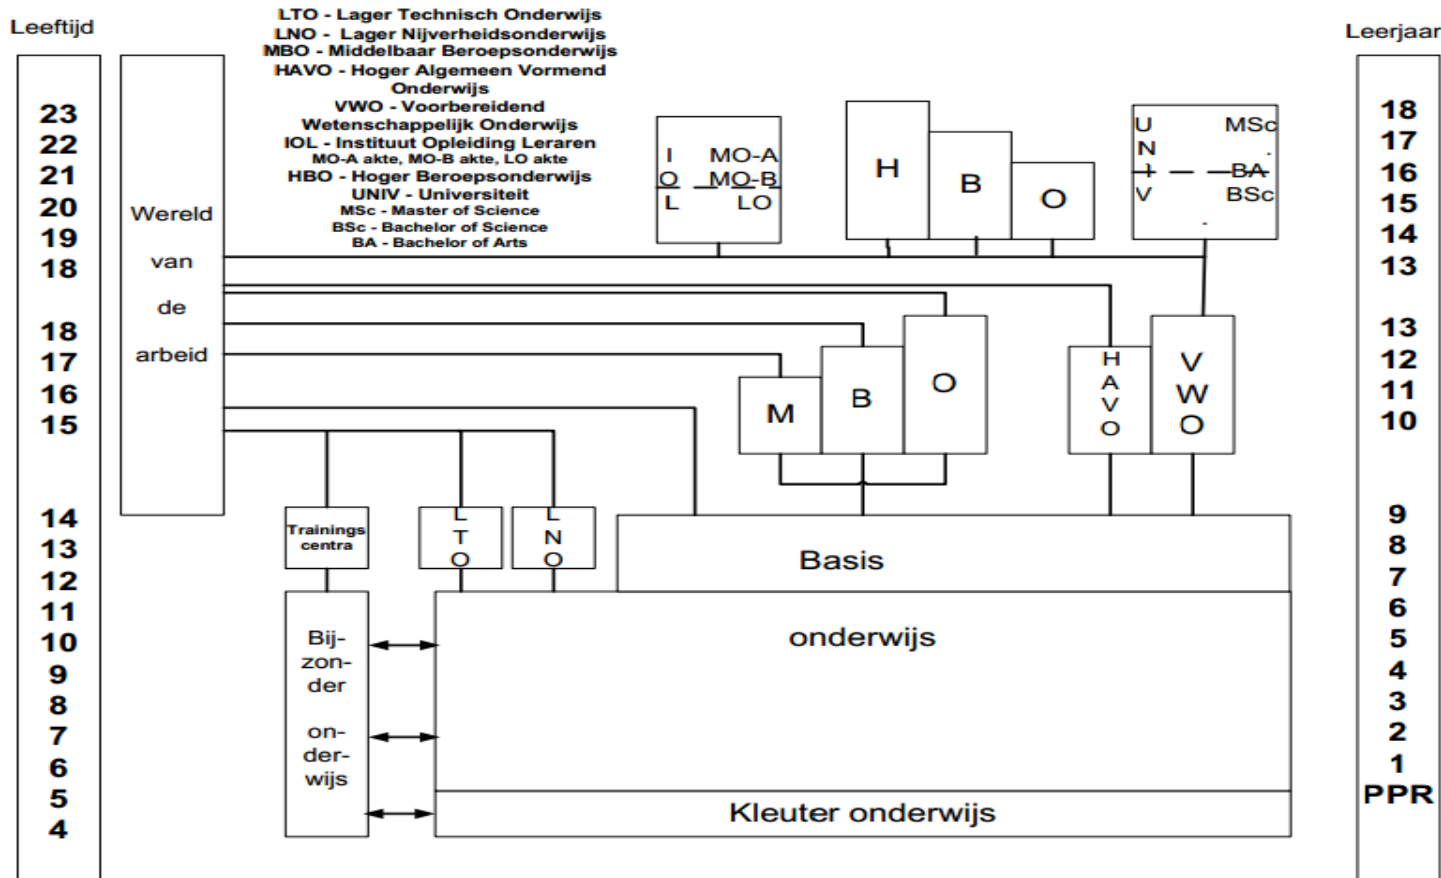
Leeftijd

LTO - Lager Technisch Onderwijs
LNO - Lager Nijverheidsonderwijs
MBO - Middelbaar Beroepsonderwijs
HAVO - Hoger Algemeen Vormend Onderwijs
VWO - Voorbereidend Wetenschappelijk Onderwijs
IOL - Instituut Opleiding Leraren
MO-A akte, MO-B akte, LO akte
HBO - Hoger Beroepsonderwijs
UNIV - Universiteit
MSc - Master of Science
BSc - Bachelor of Science
BA - Bachelor of Arts

Leerjaar

23
22
21
20
19
18

18
17
16
15

14
13
12
11
10
9
8
7
6
5
4

Wereld van de arbeid

I O L

MO-A
MO-B
LO

H B O

U N I V

MSc
BA
BSc

M B O

H A V O

V W O

Trainings centra

L T O

L N O

Basis onderwijs

Bij-zon-der on-der-wijs

Kleuter onderwijs

18
17
16
15
14
13

13
12
11
10

9
8
7
6
5
4
3
2
1
PPR